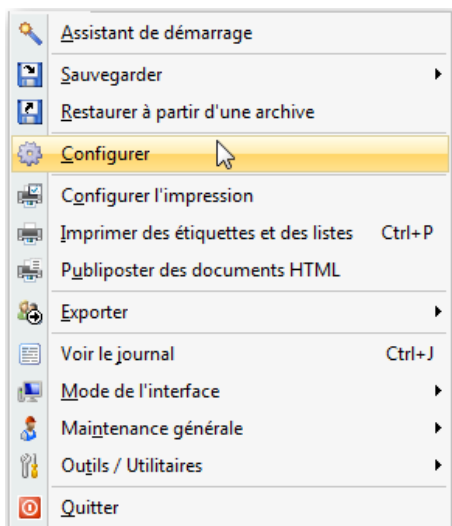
Assistant de démarrage
Sauvegarder
Restaurer à partir d'une archive
Configurer
Configurer l'impression
Imprimer des étiquettes et des listes Ctrl+P
Publiposter des documents HTML
Exporter
Voir le journal Ctrl+J
Mode de l'interface
Maintenance générale
Outils / Utilitaires
Quitter